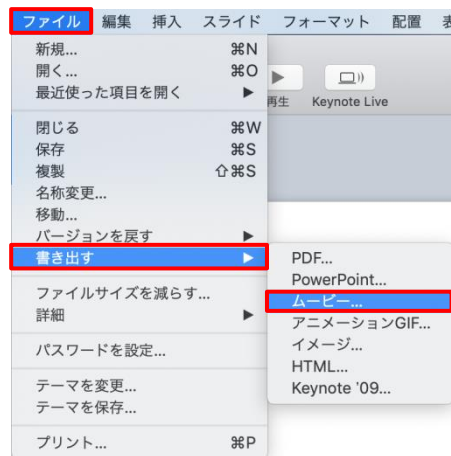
ファイル 編集 挿入 スライド フォーマット 配置 表

新規... ⌘N
開く... ⌘O
最近使った項目を開く ▶

閉じる ⌘W
保存 ⌘S
複製 ⇧⌘S
名称変更...
移動...
バージョンを戻す ▶
書き出す ▶

ファイルサイズを減らす...
詳細 ▶

パスワードを設定...

テーマを変更...
テーマを保存...

プリント... ⌘P

再生
Keynote Live

PDF...
PowerPoint...
ムービー...
アニメーションGIF...
イメージ...
HTML...
Keynote '09...